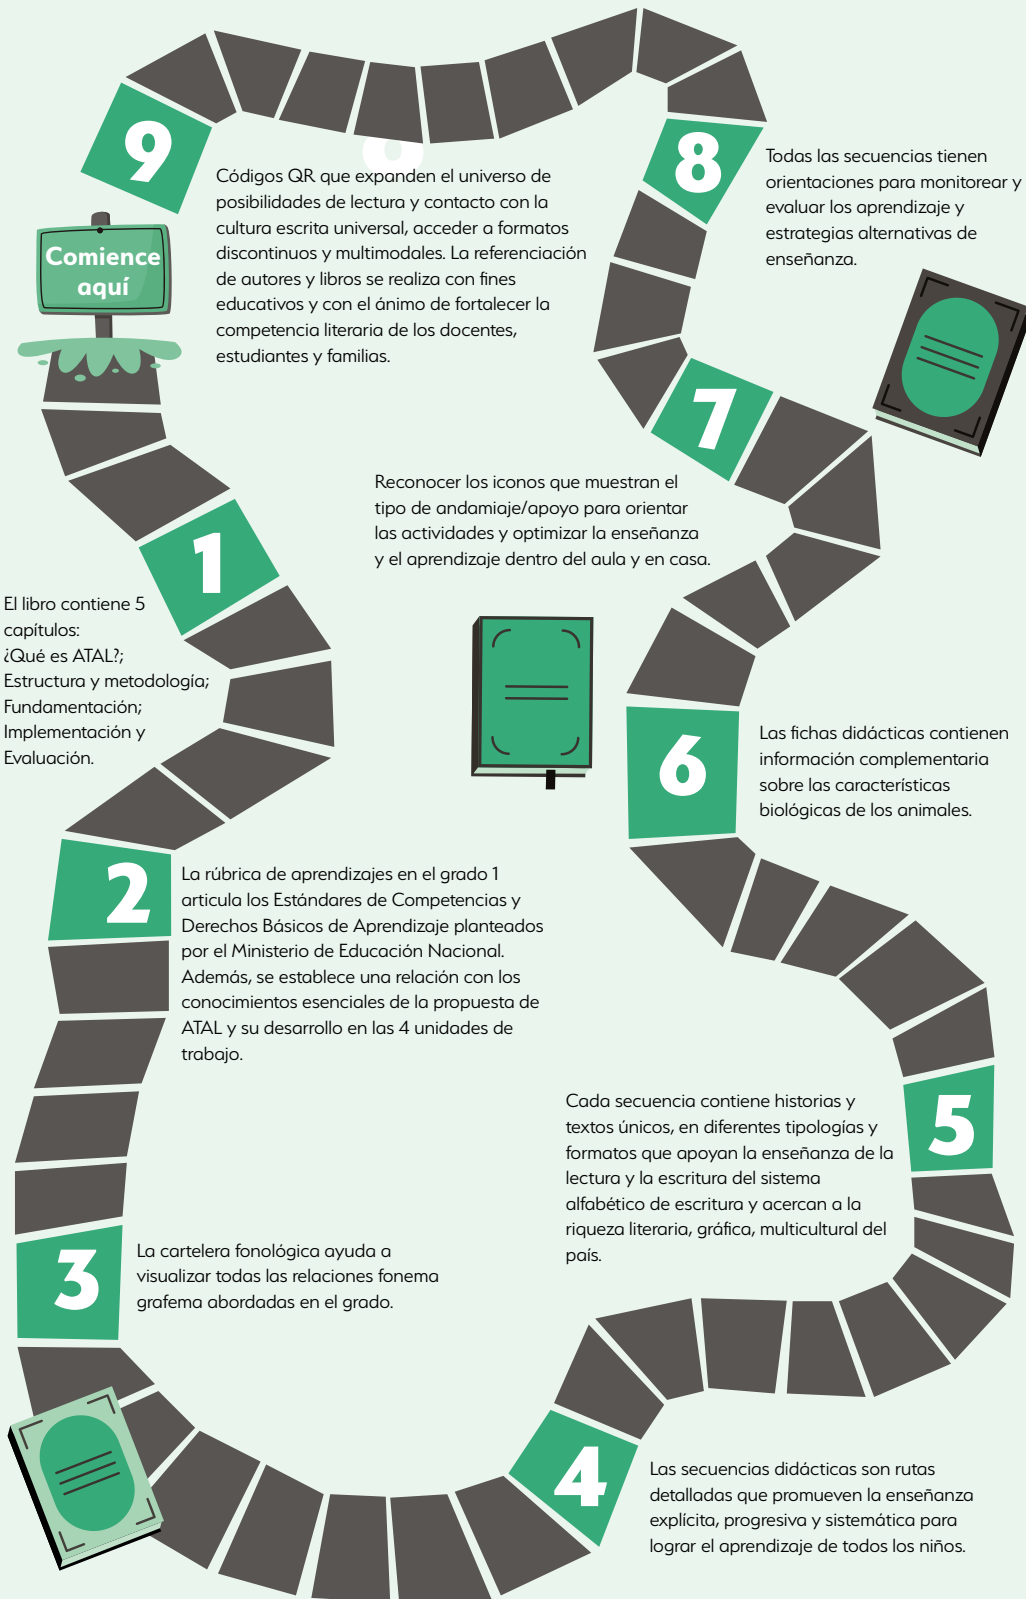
9

Códigos QR que expanden el universo de posibilidades de lectura y contacto con la cultura escrita universal, acceder a formatos discontinuos y multimodales. La referenciación de autores y libros se realiza con fines educativos y con el ánimo de fortalecer la competencia literaria de los docentes, estudiantes y familias.

Comience aquí

8

Todas las secuencias tienen orientaciones para monitorear y evaluar los aprendizaje y estrategias alternativas de enseñanza.

7

Reconocer los iconos que muestran el tipo de andamiaje/apoyo para orientar las actividades y optimizar la enseñanza y el aprendizaje dentro del aula y en casa.

1

El libro contiene 5 capítulos:
¿Qué es ATAL?;
Estructura y metodología;
Fundamentación;
Implementación y
Evaluación.

6

Las fichas didácticas contienen información complementaria sobre las características biológicas de los animales.

2

La rúbrica de aprendizajes en el grado 1 articula los Estándares de Competencias y Derechos Básicos de Aprendizaje planteados por el Ministerio de Educación Nacional. Además, se establece una relación con los conocimientos esenciales de la propuesta de ATAL y su desarrollo en las 4 unidades de trabajo.

5

Cada secuencia contiene historias y textos únicos, en diferentes tipologías y formatos que apoyan la enseñanza de la lectura y la escritura del sistema alfabético de escritura y acercan a la riqueza literaria, gráfica, multicultural del país.

3

La cartelera fonológica ayuda a visualizar todas las relaciones fonema grafema abordadas en el grado.

4

Las secuencias didácticas son rutas detalladas que promueven la enseñanza explícita, progresiva y sistemática para lograr el aprendizaje de todos los niños.